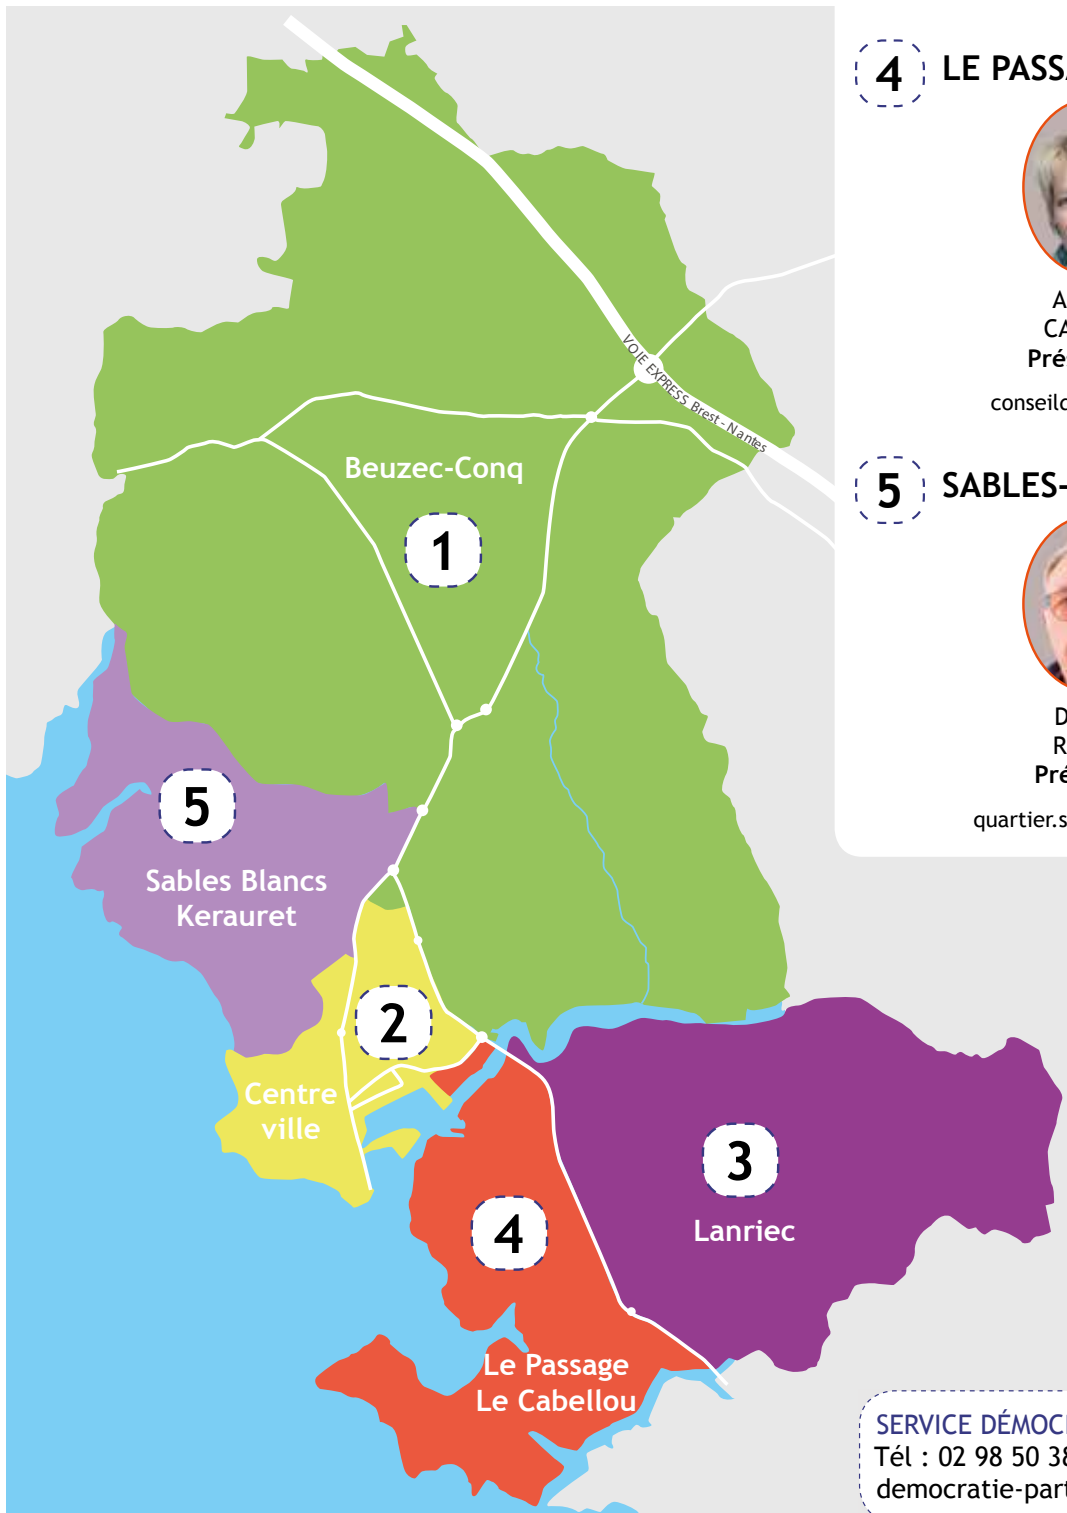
VOIE EXPRESS Brest - Nantes

Beuzec-Conq

1

5

Sables Blancs Kerauret

2

Centre ville

3

Lanriec

4

Le Passage Le Cabellou

4 LE PASS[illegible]

A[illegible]
CA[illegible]
Pré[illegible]

conseilc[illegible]

5 SABLES-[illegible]

D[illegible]
R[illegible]
Pré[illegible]

quartier.s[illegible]

SERVICE DÉMOC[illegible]
Tél : 02 98 50 3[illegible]
democratie-part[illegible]